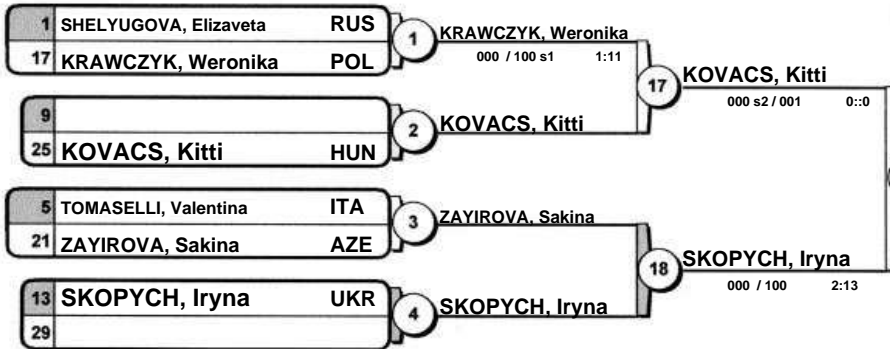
1 SHELYUGOVA, Elizaveta RUS
17 KRAWCZYK, Weronika POL

1 KRAWCZYK, Weronika
000 / 100 s1 1:11

9
25 KOVACS, Kitti HUN

2 KOVACS, Kitti

17 KOVACS, Kitti
000 s2 / 001 0::0

5 TOMASELLI, Valentina ITA
21 ZAYIROVA, Sakina AZE

3 ZAYIROVA, Sakina

13 SKOPYCH, Iryna UKR
29

4 SKOPYCH, Iryna

18 SKOPYCH, Iryna
000 / 100 2:13